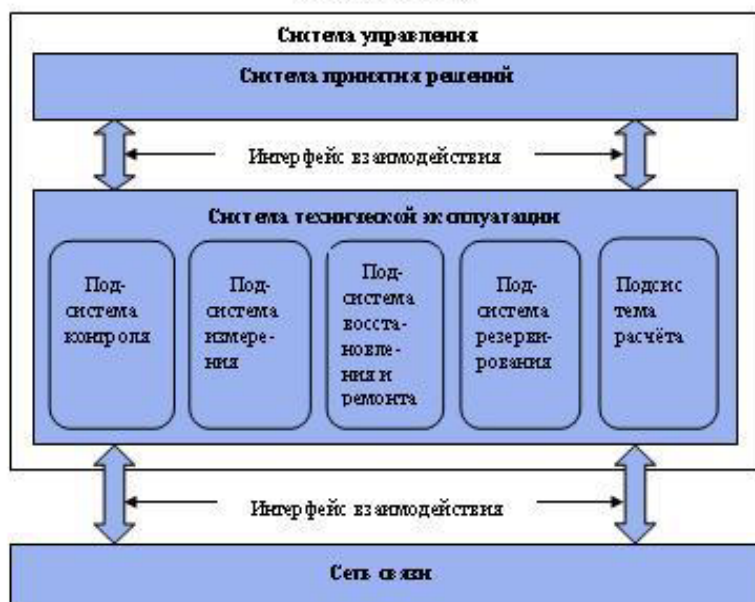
Система управления

Система принятия решений

Интерфейс взаимодействия

Система технической эксплуатации

Подсистема контроля

Подсистема измерения

Подсистема восстановления и ремонта

Подсистема резервирования

Подсистема расчёта

Интерфейс взаимодействия

Сеть связи